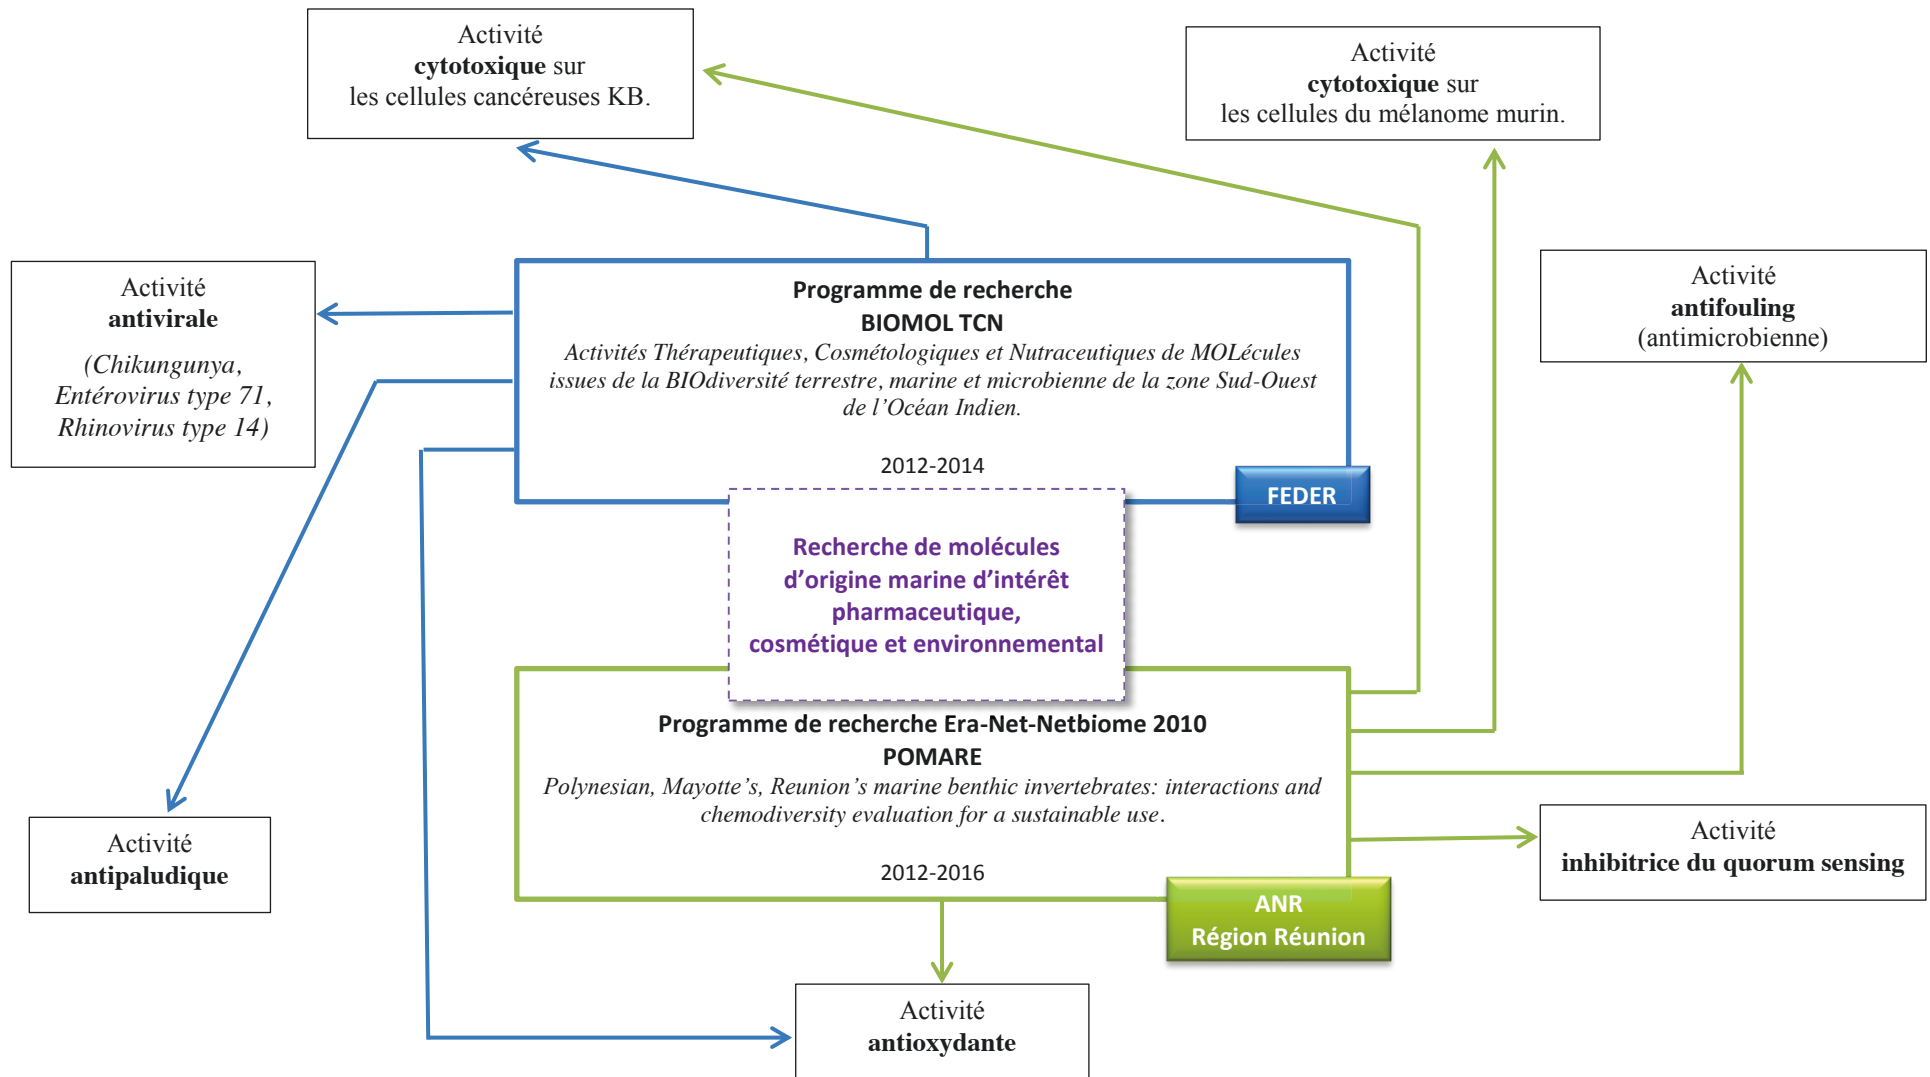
Activité
**cytotoxique** sur
les cellules cancéreuses KB.

Activité
**cytotoxique** sur
les cellules du mélanome murin.

Activité
**antivirale**
(*Chikungunya,
Entérovirus type 71,
Rhinovirus type 14*)

**Programme de recherche
BIOMOL TCN**
*Activités Thérapeutiques, Cosmétologiques et Nutraceutiques de MOLécules issues de la BIOdiversité terrestre, marine et microbienne de la zone Sud-Ouest de l'Océan Indien.*

2012-2014

FEDER

Activité
**antifouling**
(antimicrobienne)

Recherche de molécules d'origine marine d'intérêt pharmaceutique, cosmétique et environnemental

**Programme de recherche Era-Net-Netbiome 2010
POMARE**
*Polynesian, Mayotte's, Reunion's marine benthic invertebrates: interactions and chemodiversity evaluation for a sustainable use.*

2012-2016

ANR
Région Réunion

Activité
**antipaludique**

Activité
**inhibitrice du quorum sensing**

Activité
**antioxydante**